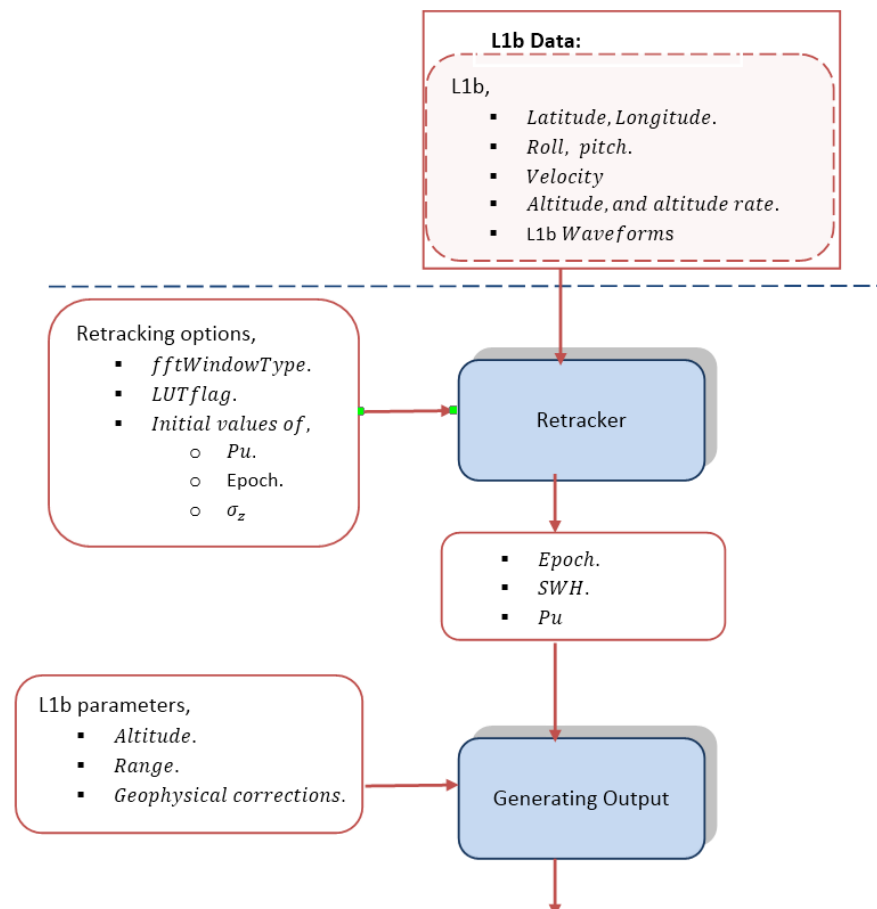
L1b Data:

L1b,
- *Latitude, Longitude.*
- *Roll, pitch.*
- *Velocity*
- *Altitude, and altitude rate.*
- L1b *Waveforms*

Retracking options,
- *fftWindowType.*
- *LUTflag.*
- *Initial values of,*
  - *Pu.*
  - Epoch.
  - $\sigma_z$

Retracker

- *Epoch.*
- *SWH.*
- *Pu*

L1b parameters,
- *Altitude.*
- *Range.*
- *Geophysical corrections.*

Generating Output